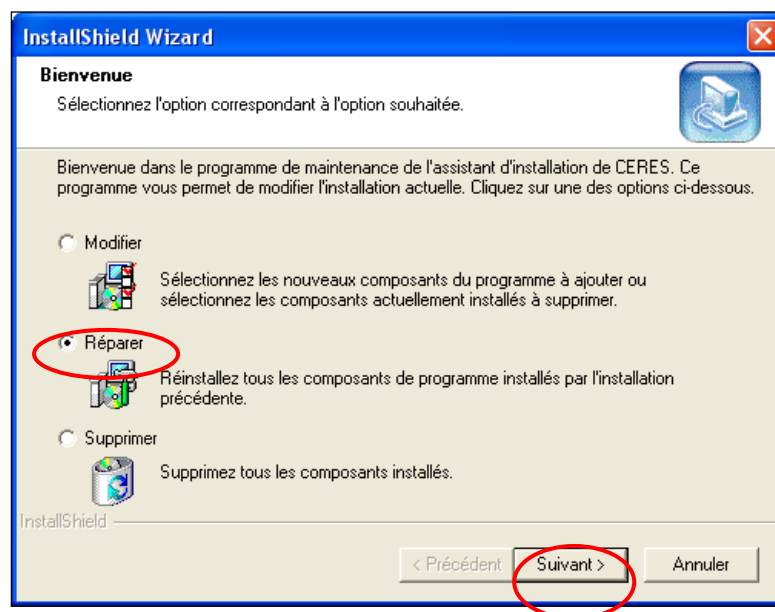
InstallShield Wizard

Bienvenue

Sélectionnez l'option correspondant à l'option souhaitée.

Bienvenue dans le programme de maintenance de l'assistant d'installation de CERES. Ce programme vous permet de modifier l'installation actuelle. Cliquez sur une des options ci-dessous.

Modifier

Sélectionnez les nouveaux composants du programme à ajouter ou sélectionnez les composants actuellement installés à supprimer.

Réparer

Réinstallez tous les composants de programme installés par l'installation précédente.

Supprimer

Supprimez tous les composants installés.

InstallShield

< Précédent | Suivant > | Annuler